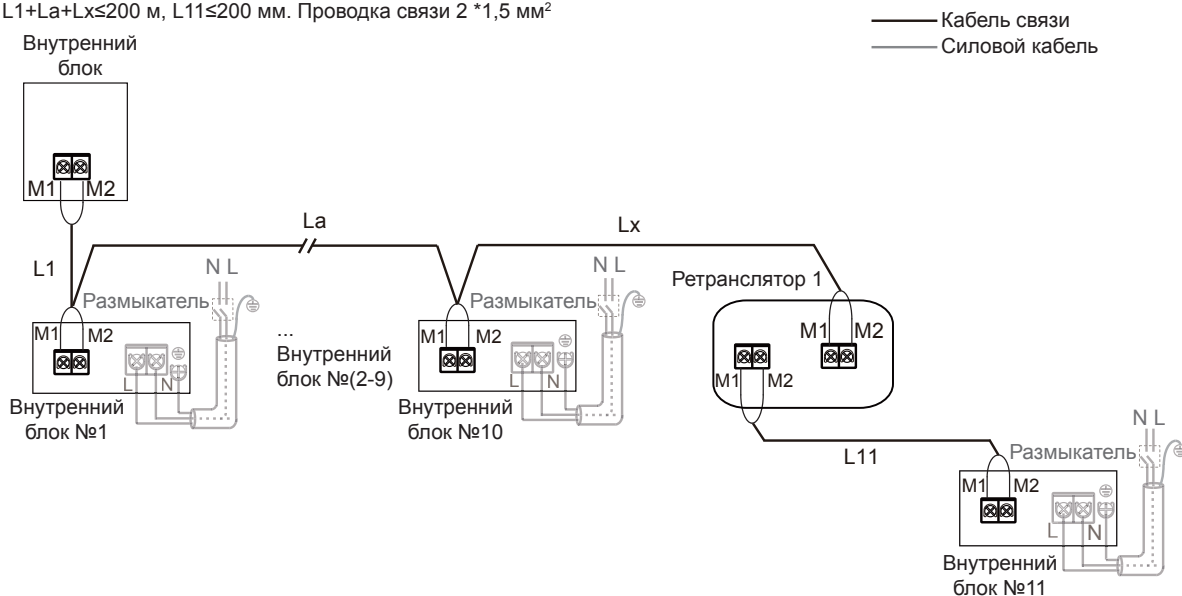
L1+La+Lx≤200 м, L11≤200 мм. Проводка связи 2 *1,5 мм$^2$

Кабель связи
Силовой кабель

Внутренний блок
M1 M2

L1
La
Lx

N L
Размыкатель
M1 M2
L N
Внутренний блок №1

...
Внутренний блок №(2-9)

N L
Размыкатель
M1 M2
L N
Внутренний блок №10

Ретранслятор 1
M1 M2
M1 M2

L11

N L
Размыкатель
M1 M2
L N
Внутренний блок №11